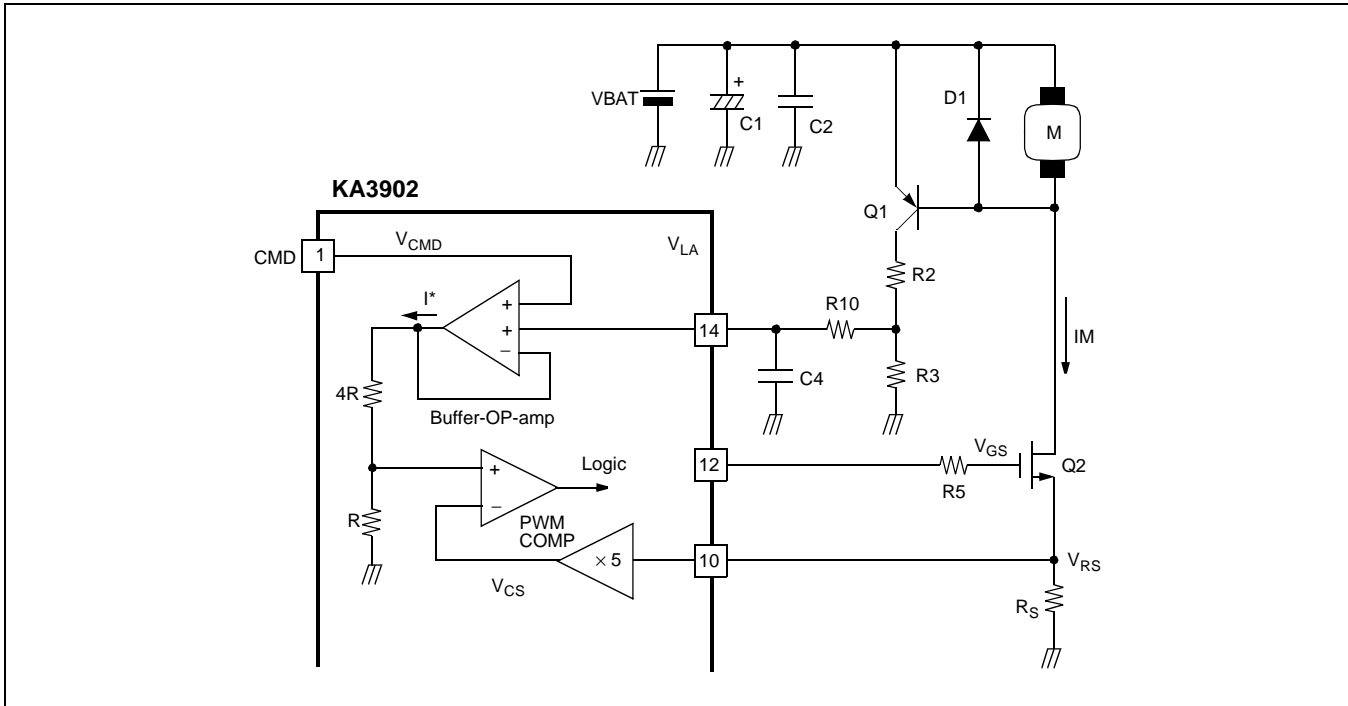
VBAT

+

C1

C2

D1

M

KA3902

Q1

CMD

1

$V_{CMD}$

$V_{LA}$

R2

I*

+

+

−

R10

14

IM

C4

R3

4R

Buffer-OP-amp

$V_{GS}$

+

Logic

12

Q2

R5

R

−

PWM COMP

× 5

10

$V_{RS}$

$V_{CS}$

$R_S$